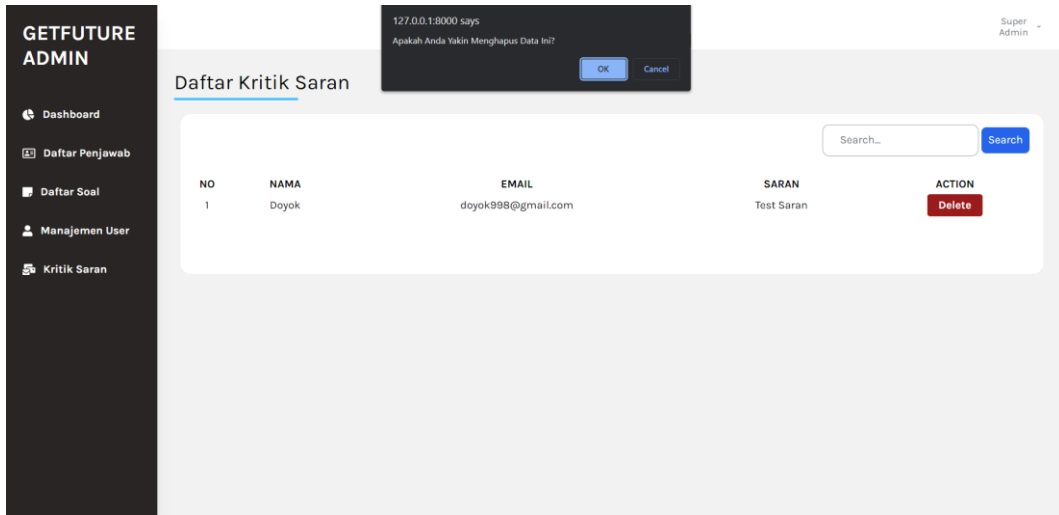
GETFUTURE ADMIN

Dashboard

Daftar Penjawab

Daftar Soal

Manajemen User

Kritik Saran

127.0.0.1:8000 says

Apakah Anda Yakin Menghapus Data Ini?

OK

Cancel

Super Admin

Daftar Kritik Saran

Search...

Search

| NO | NAMA | EMAIL | SARAN | ACTION |
|---|---|---|---|---|
| 1 | Doyok | doyok998@gmail.com | Test Saran | Delete |